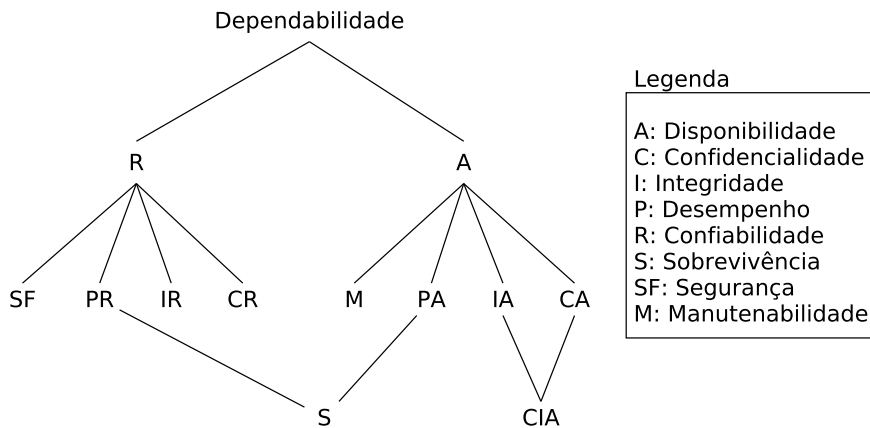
Dependabilidade

R

A

SF

PR

IR

CR

M

PA

IA

CA

S

CIA

Legenda

A: Disponibilidade
C: Confidencialidade
I: Integridade
P: Desempenho
R: Confiabilidade
S: Sobrevivência
SF: Segurança
M: Manutenabilidade